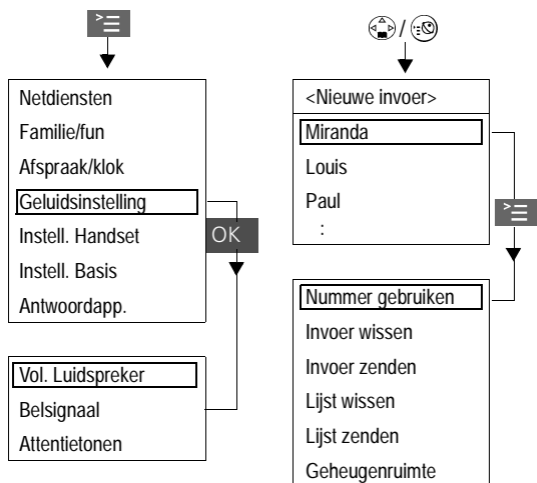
Netdiensten
Familie/fun
Afspraak/klok
Geluidsinstelling
Instell. Handset
Instell. Basis
Antwoordapp.

OK

Vol. Luidspreker
Belsignaal
Attentietonen

/

<Nieuwe invoer>
Miranda
Louis
Paul
:

Nummer gebruiken
Invoer wissen
Invoer zenden
Lijst wissen
Lijst zenden
Geheugenruimte